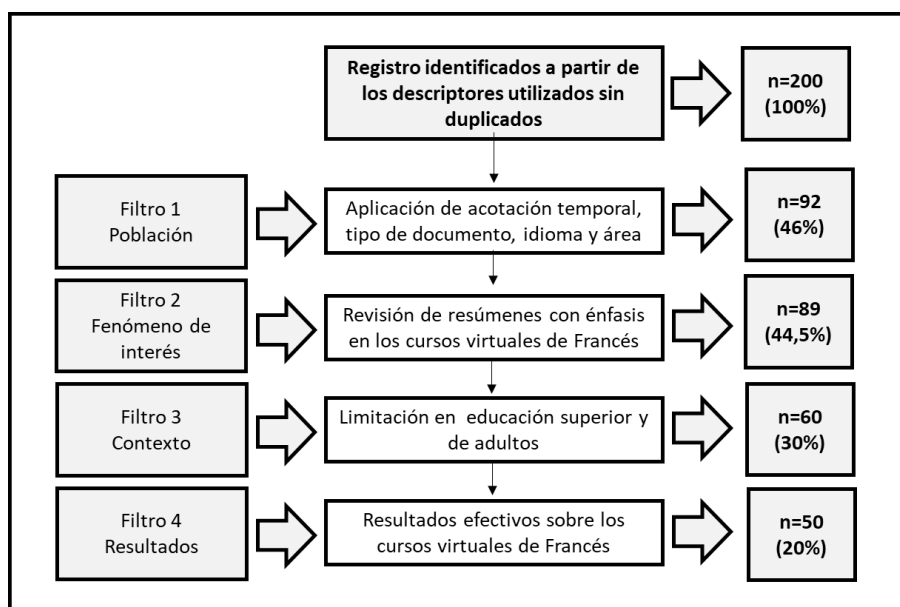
Registro identificados a partir de los descriptores utilizados sin duplicados

n=200
(100%)

Filtro 1
Población

Aplicación de acotación temporal, tipo de documento, idioma y área

n=92
(46%)

Filtro 2
Fenómeno de interés

Revisión de resúmenes con énfasis en los cursos virtuales de Francés

n=89
(44,5%)

Filtro 3
Contexto

Limitación en educación superior y de adultos

n=60
(30%)

Filtro 4
Resultados

Resultados efectivos sobre los cursos virtuales de Francés

n=50
(20%)